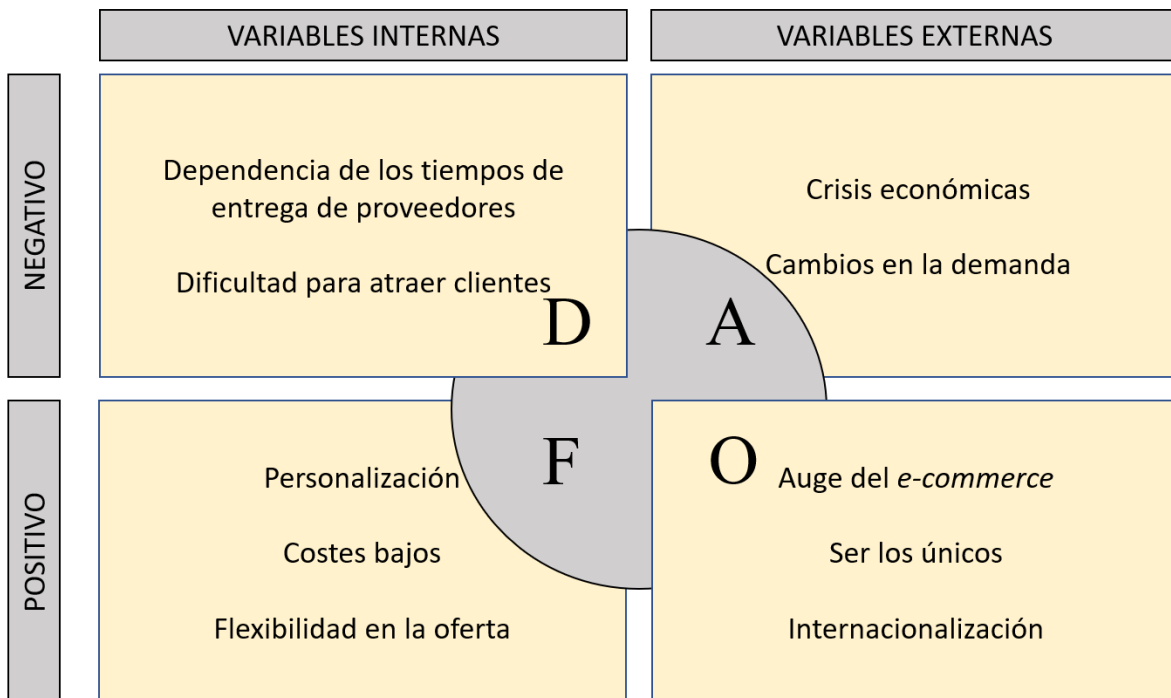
VARIABLES INTERNAS

VARIABLES EXTERNAS

NEGATIVO

Dependencia de los tiempos de entrega de proveedores

Dificultad para atraer clientes

D

Crisis económicas

Cambios en la demanda

A

POSITIVO

F

Personalización

Costes bajos

Flexibilidad en la oferta

O

Auge del *e-commerce*

Ser los únicos

Internacionalización